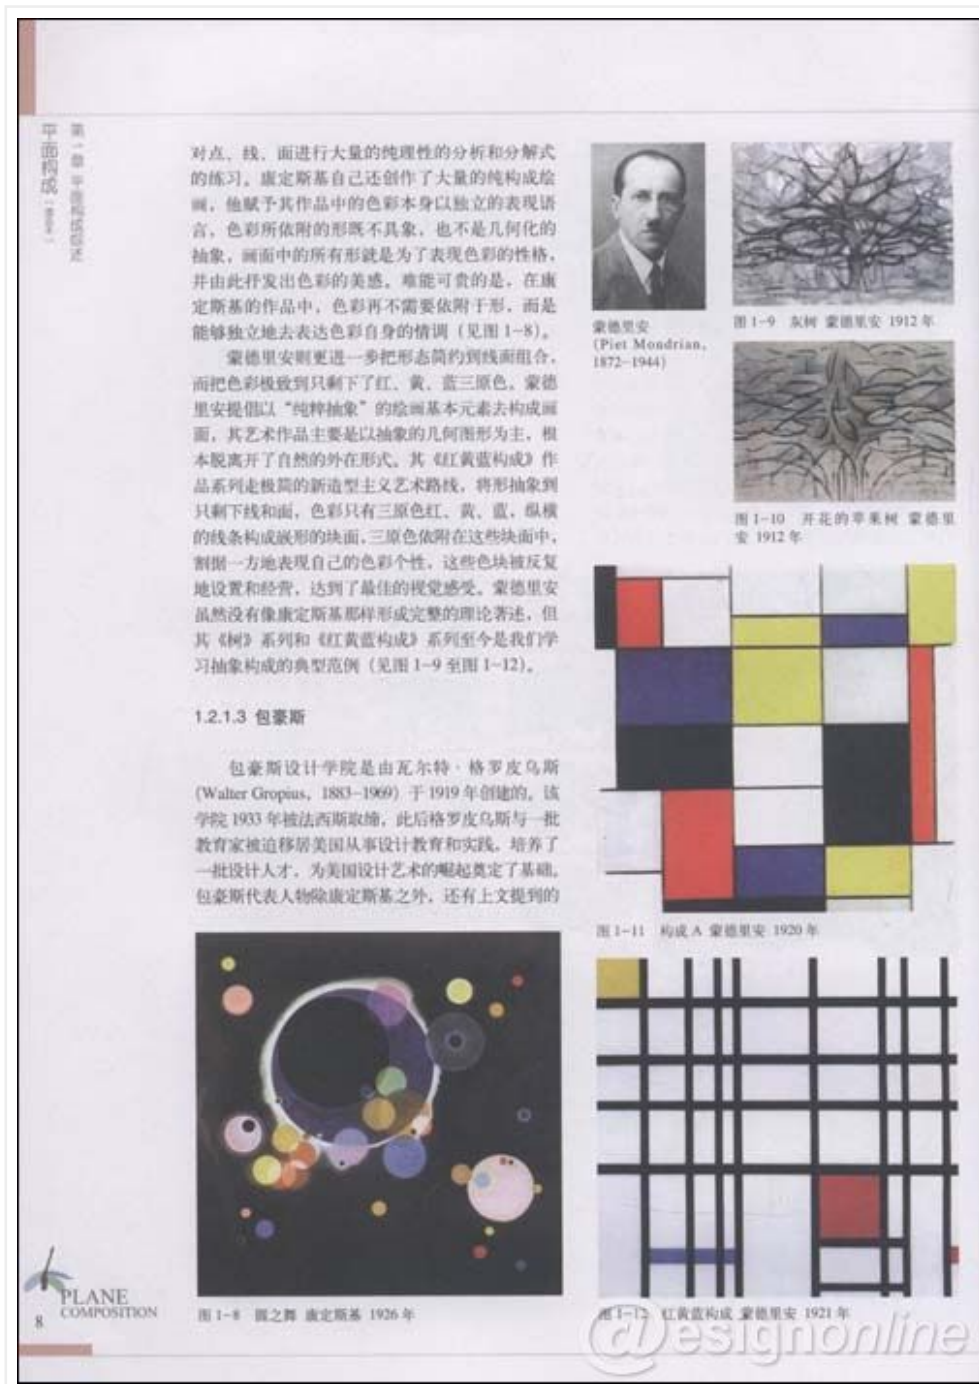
平面构成（第2版）

第一章 平面构成概述

对点、线、面进行大量的纯理性的分析和分解式的练习。康定斯基自己还创作了大量的纯构成绘画，他赋予其作品中的色彩本身以独立的表现语言，色彩所依附的形既不具象，也不是几何化的抽象，画面中的所有形就是为了表现色彩的性格，并由此抒发出色彩的美感。难能可贵的是，在康定斯基的作品中，色彩再不需要依附于形，而是能够独立地去表达色彩自身的情调（见图 1-8）。

蒙德里安则更进一步把形态简约到线面组合，而把色彩极致到只剩下了红、黄、蓝三原色。蒙德里安提倡以"纯粹抽象"的绘画基本元素去构成画面，其艺术作品主要是以抽象的几何图形为主，根本脱离开了自然的外在形式。其《红黄蓝构成》作品系列走极简的新造型主义艺术路线，将形抽象到只剩下线和面，色彩只有三原色红、黄、蓝，纵横的线条构成矩形的块面，三原色依附在这些块面中，割据一方地表现自己的色彩个性，这些色块被反复地设置和经营，达到了最佳的视觉感受。蒙德里安虽然没有像康定斯基那样形成完整的理论著述，但其《树》系列和《红黄蓝构成》系列至今是我们学习抽象构成的典型范例（见图 1-9 至图 1-12）。

1.2.1.3 包豪斯

包豪斯设计学院是由瓦尔特·格罗皮乌斯（Walter Gropius，1883-1969）于 1919 年创建的，该学院 1933 年被法西斯取缔，此后格罗皮乌斯与一批教育家被迫移居美国从事设计教育和实践，培养了一批设计人才，为美国设计艺术的崛起奠定了基础。包豪斯代表人物除康定斯基之外，还有上文提到的

蒙德里安
(Piet Mondrian，1872-1944)

图 1-9 灰树 蒙德里安 1912 年

图 1-10 开花的苹果树 蒙德里安 1912 年

图 1-11 构成 A 蒙德里安 1920 年

图 1-8 圆之舞 康定斯基 1926 年

图 1-12 红黄蓝构成 蒙德里安 1921 年

PLANE COMPOSITION

8

designonline